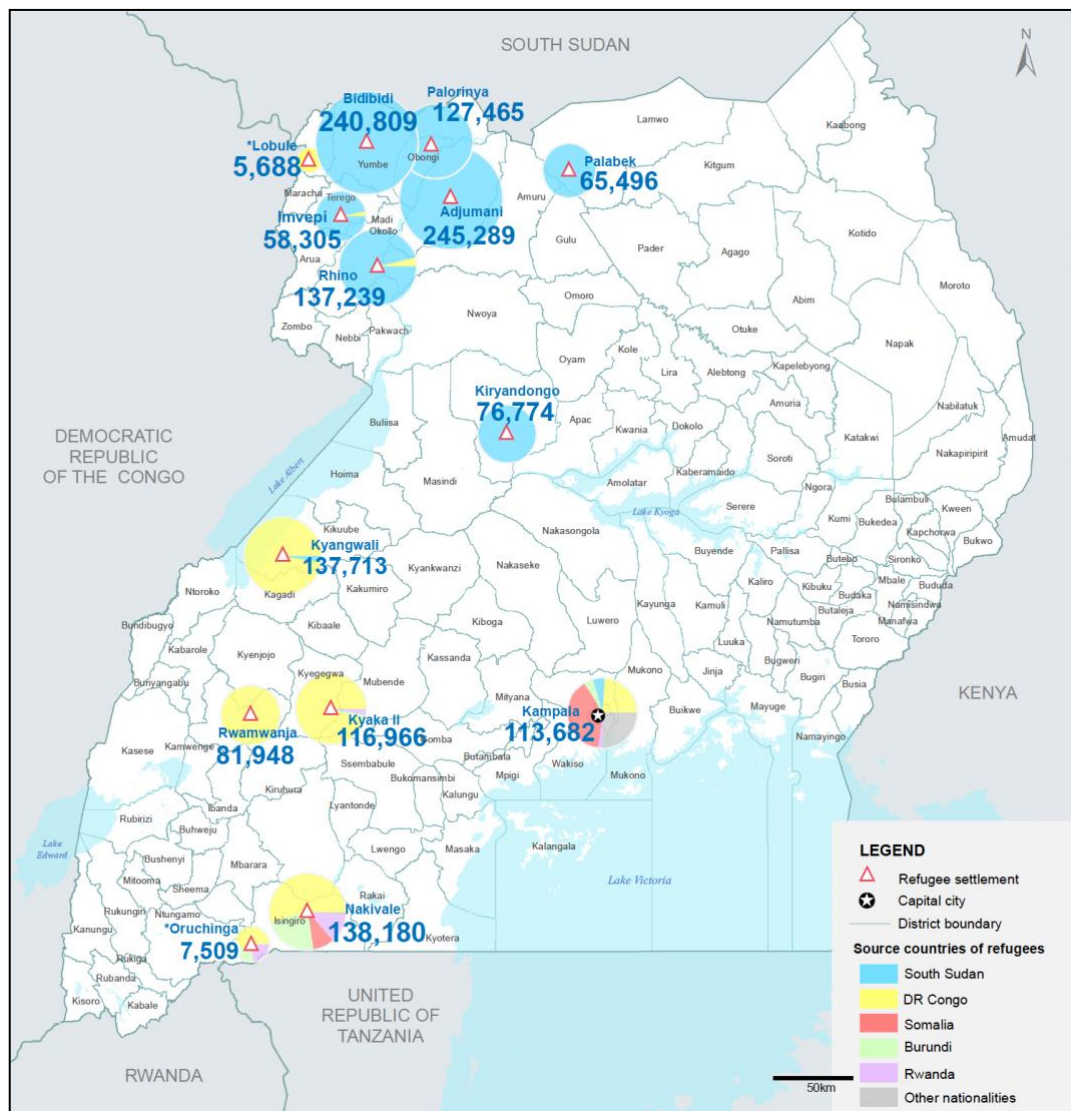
SOUTH SUDAN

N

Bidibidi
240,809

Palorinya
127,465

*Lobule
5,688

Yumbe
Obongi
Lamwo
Kaabong
Kitgum

Palabek
65,496

Maracha
Terego
Adjumani
245,289
Amuru

Imvepi
58,305
Madi Okollo
Arua

Gulu
Pader
Agago
Kotido

Rhino
137,239
Zombo
Nebbi
Pakwach
Nwoya
Omoro
Abim
Moroto
Otuke
Napak
Oyam
Kole
Lira
Alebtong
Kapelebyong

Kiryandongo
76,774
Apac
Amuria
Nabilatuk

DEMOCRATIC REPUBLIC OF THE CONGO

Buliisa
Kwania
Dokolo
Katakwi
Amudat
Hoima
Lake Albert
Masindi
Kaberamaido
Soroti
Nakapiripirit
Amolatar
Ngora
Serere
Bulambuli
Kween
Kumi
Bukedea
Kapchorwa
Bukwo
Lake Kyoga
Nakasongola
Kikuube

Kyangwali
137,713
Kyankwanzi
Nakaseke
Buyende
Pallisa
Butebo
Sironko
Ntoroko
Kagadi
Kakumiro
Kaliro
Kibuku
Mbale
Bududa
Kayunga
Kamuli
Budaka
Namisindwa
Bundibugyo
Kibaale
Kiboga
Luwero
Namutumba
Butaleja
Manafwa
Kabarole
Kyenjojo
Kassanda
Luuka
Tororo
Bunyangabu
Kyegegwa
Mubende
Mukono
Jinja
Bugweri
Bugiri
Busia
Mityana
Buikwe
Mayuge

Rwamwanja
81,948
Kasese
Kamwenge

Kyaka II
116,966
Gomba

Kampala
113,682

KENYA
Namayingo
Ssembabule
Butambala
Mpigi
Wakiso
Mukono
Bukomansimbi
Kiruhura
Lyantonde
Ibanda
Kalungu
Rubirizi
Buhweju
Lake Edward
Bushenyi
Mbarara
Lwengo
Masaka
Kalangala
Lake Victoria
Mitooma
Sheema
Rakai
Rukungiri
Ntungamo
Isingiro

Nakivale
138,180
Kyotera
Kanungu

*Oruchinga
7,509
Rukiga
Rubanda
Kisoro
Kabale

UNITED REPUBLIC OF TANZANIA

RWANDA

50km

LEGEND
Refugee settlement
Capital city
District boundary
Source countries of refugees
South Sudan
DR Congo
Somalia
Burundi
Rwanda
Other nationalities